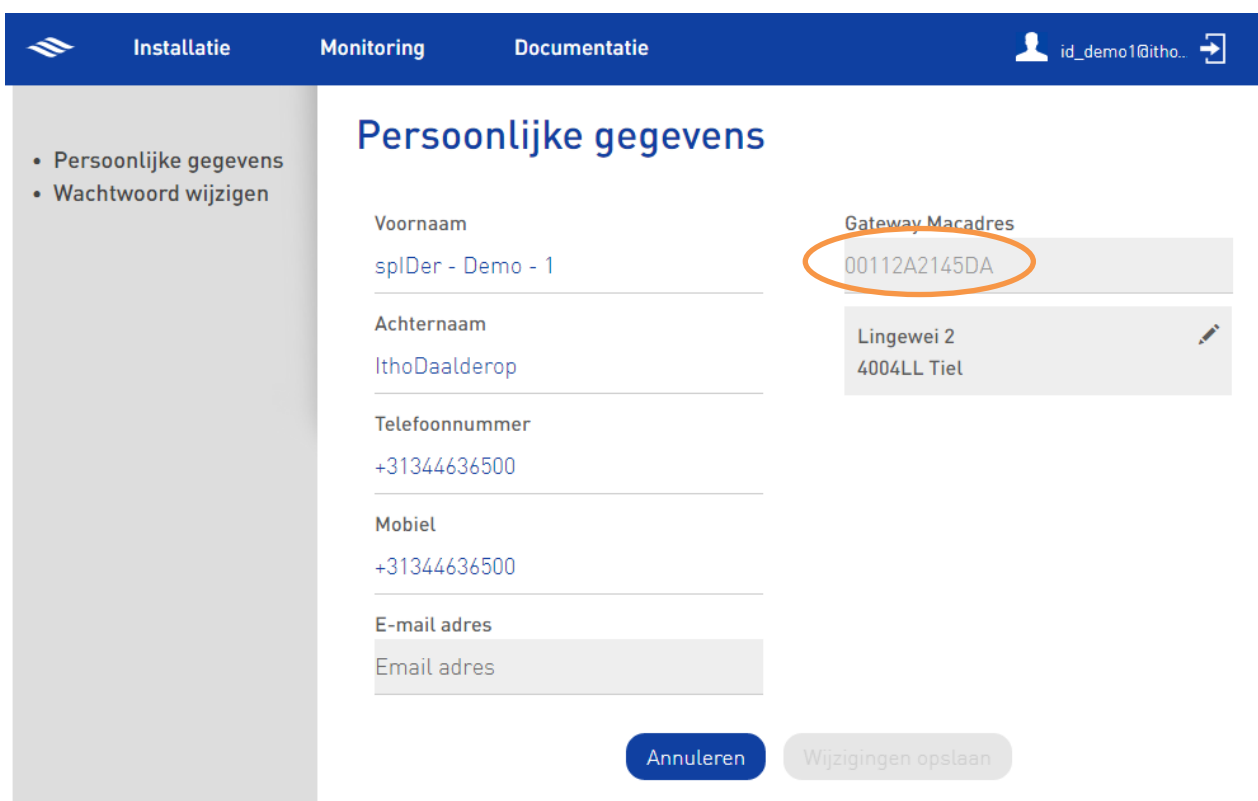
Installatie Monitoring Documentatie id_demo1@itho..

• Persoonlijke gegevens
• Wachtwoord wijzigen

Persoonlijke gegevens

Voornaam
splDer - Demo - 1

Achternaam
IthoDaalderop

Telefoonnummer
+31344636500

Mobiel
+31344636500

E-mail adres
Email adres

Gateway Macadres
00112A2145DA

Lingewei 2
4004LL Tiel

Annuleren Wijzigingen opslaan